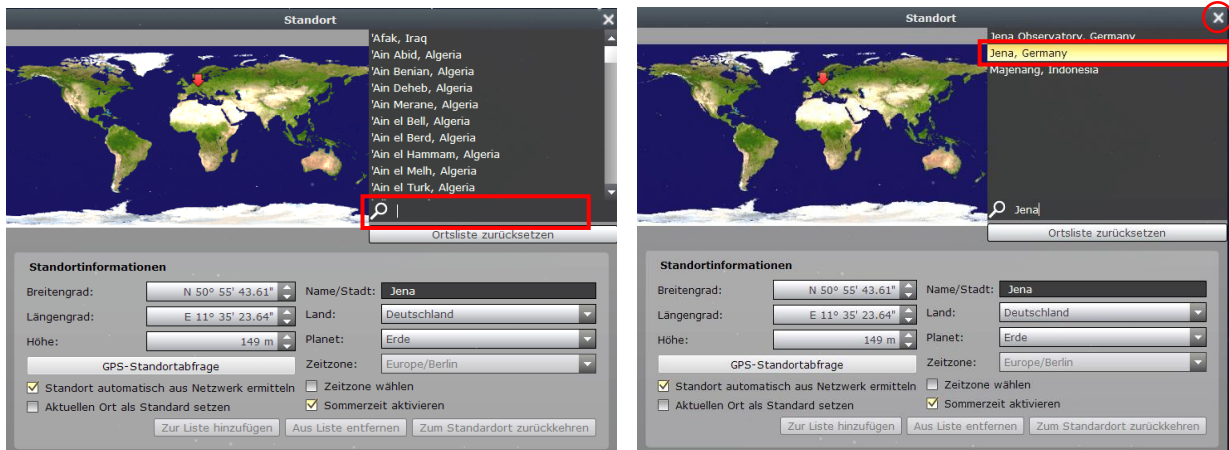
Standort

'Afak, Iraq
'Ain Abid, Algeria
'Ain Benian, Algeria
'Ain Deheb, Algeria
'Ain Merane, Algeria
'Ain el Bell, Algeria
'Ain el Berd, Algeria
'Ain el Hammam, Algeria
'Ain el Melh, Algeria
'Ain el Turk, Algeria

Ortsliste zurücksetzen

Standortinformationen
Breitengrad: N 50° 55' 43.61"
Längengrad: E 11° 35' 23.64"
Höhe: 149 m
GPS-Standortabfrage
Standort automatisch aus Netzwerk ermitteln
Aktuellen Ort als Standard setzen
Name/Stadt: Jena
Land: Deutschland
Planet: Erde
Zeitzone: Europe/Berlin
Zeitzone wählen
Sommerzeit aktivieren
Zur Liste hinzufügen
Aus Liste entfernen
Zum Standardort zurückkehren

Standort

Jena Observatory, Germany
Jena, Germany
Majenang, Indonesia

Jena

Ortsliste zurücksetzen

Standortinformationen
Breitengrad: N 50° 55' 43.61"
Längengrad: E 11° 35' 23.64"
Höhe: 149 m
GPS-Standortabfrage
Standort automatisch aus Netzwerk ermitteln
Aktuellen Ort als Standard setzen
Name/Stadt: Jena
Land: Deutschland
Planet: Erde
Zeitzone: Europe/Berlin
Zeitzone wählen
Sommerzeit aktivieren
Zur Liste hinzufügen
Aus Liste entfernen
Zum Standardort zurückkehren